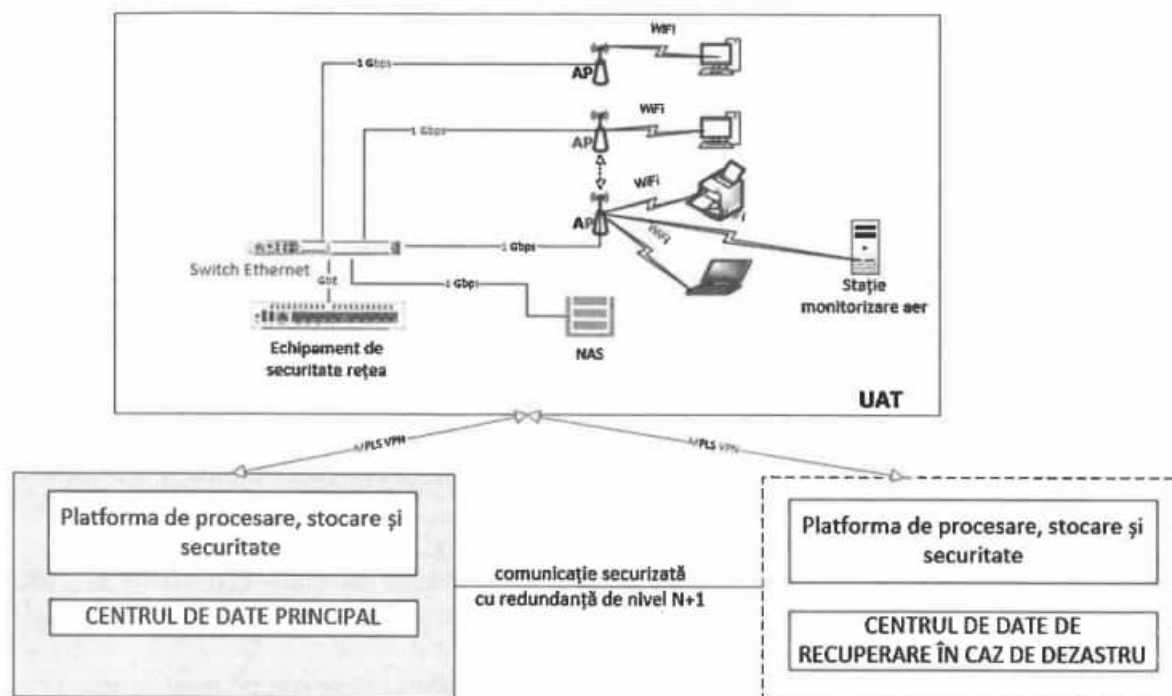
WiFi

1 Gbps

AP

WiFi

1 Gbps

AP

WiFi

AP

WiFi

1 Gbps

Switch Ethernet

Gbit

1 Gbps

Stație monitorizare aer

Echipament de securitate rețea

NAS

UAT

MPLS VPN

MPLS VPN

Platforma de procesare, stocare și securitate

CENTRUL DE DATE PRINCIPAL

comunicație securizată cu redundanță de nivel N+1

Platforma de procesare, stocare și securitate

CENTRUL DE DATE DE RECUPERARE ÎN CAZ DE DEZASTRU